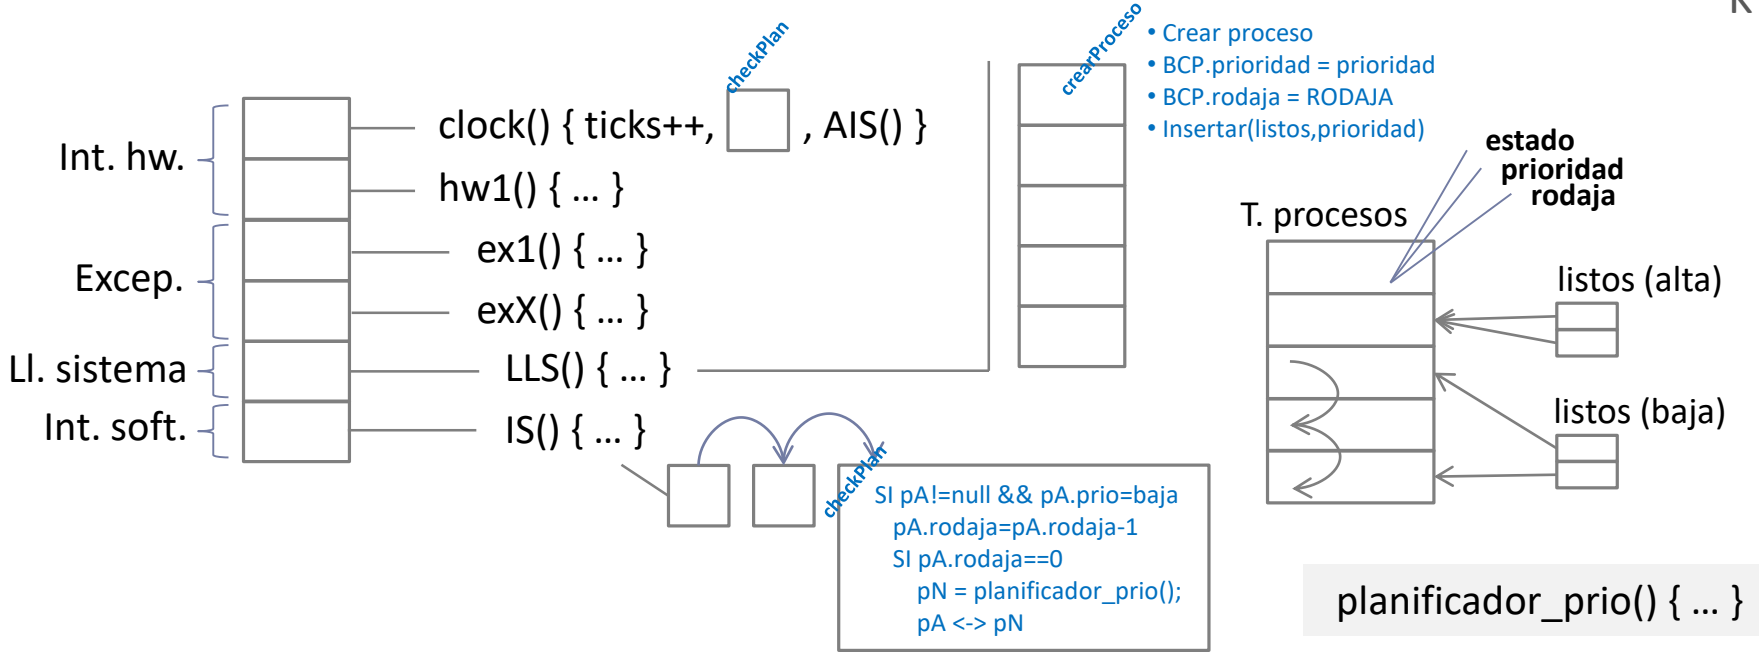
Int. hw.
Excep.
Ll. sistema
Int. soft.

clock() { ticks++, checkPlan , AIS() }
hw1() { … }
ex1() { … }
exX() { … }
LLS() { … }
IS() { … }

crearProceso

• Crear proceso
• BCP.prioridad = prioridad
• BCP.rodaja = RODAJA
• Insertar(listos,prioridad)

estado
prioridad
rodaja

T. procesos

listos (alta)
listos (baja)

checkPlan

SI pA!=null && pA.prio=baja
pA.rodaja=pA.rodaja-1
SI pA.rodaja==0
pN = planificador_prio();
pA <-> pN

planificador_prio() { … }